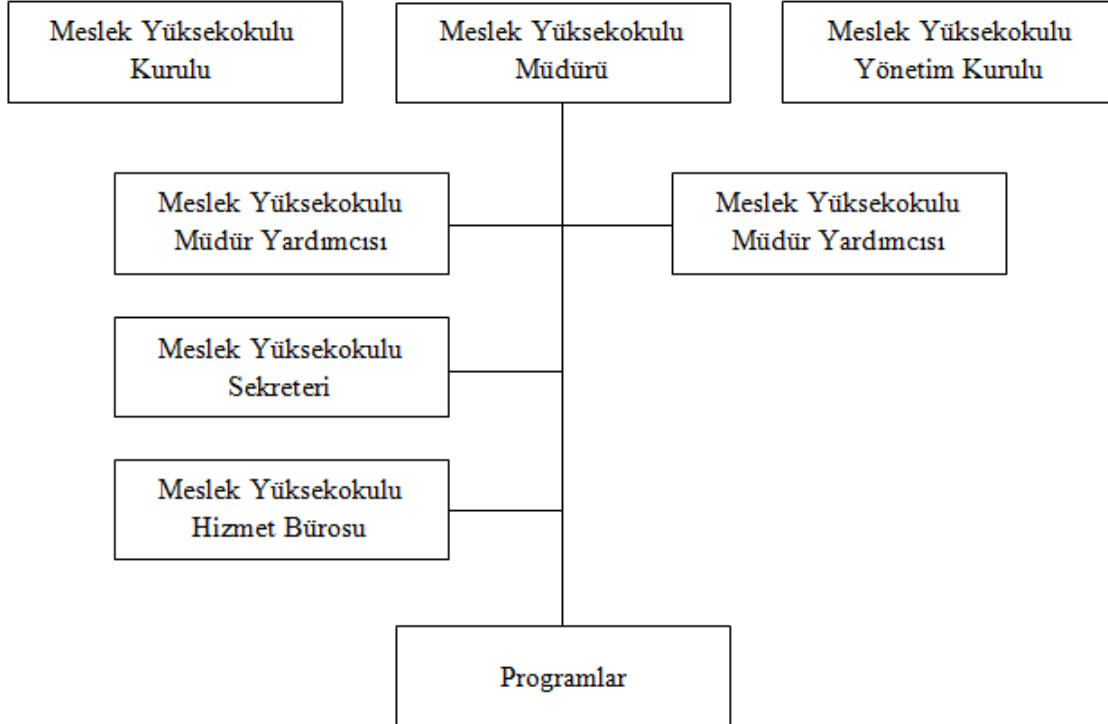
Meslek Yüksekokulu Kurulu

Meslek Yüksekokulu Müdürü

Meslek Yüksekokulu Yönetim Kurulu

Meslek Yüksekokulu Müdür Yardımcısı

Meslek Yüksekokulu Müdür Yardımcısı

Meslek Yüksekokulu Sekreteri

Meslek Yüksekokulu Hizmet Bürosu

Programlar